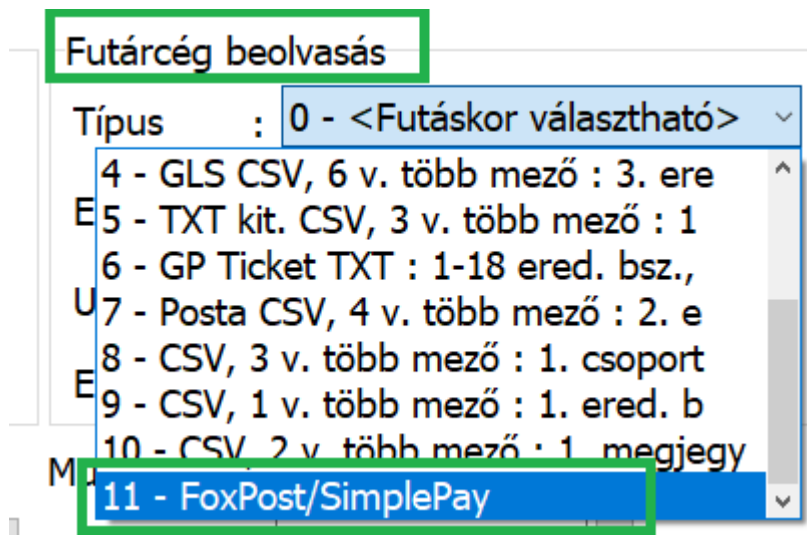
Futárcég beolvasás

Típus : 0 - <Futáskor választható>

4 - GLS CSV, 6 v. több mező : 3. ere
5 - TXT kit. CSV, 3 v. több mező : 1
6 - GP Ticket TXT : 1-18 ered. bsz.,
7 - Posta CSV, 4 v. több mező : 2. e
8 - CSV, 3 v. több mező : 1. csoport
9 - CSV, 1 v. több mező : 1. ered. b
10 - CSV, 2 v. több mező : 1. megjegy
11 - FoxPost/SimplePay

E
E
U
E
M